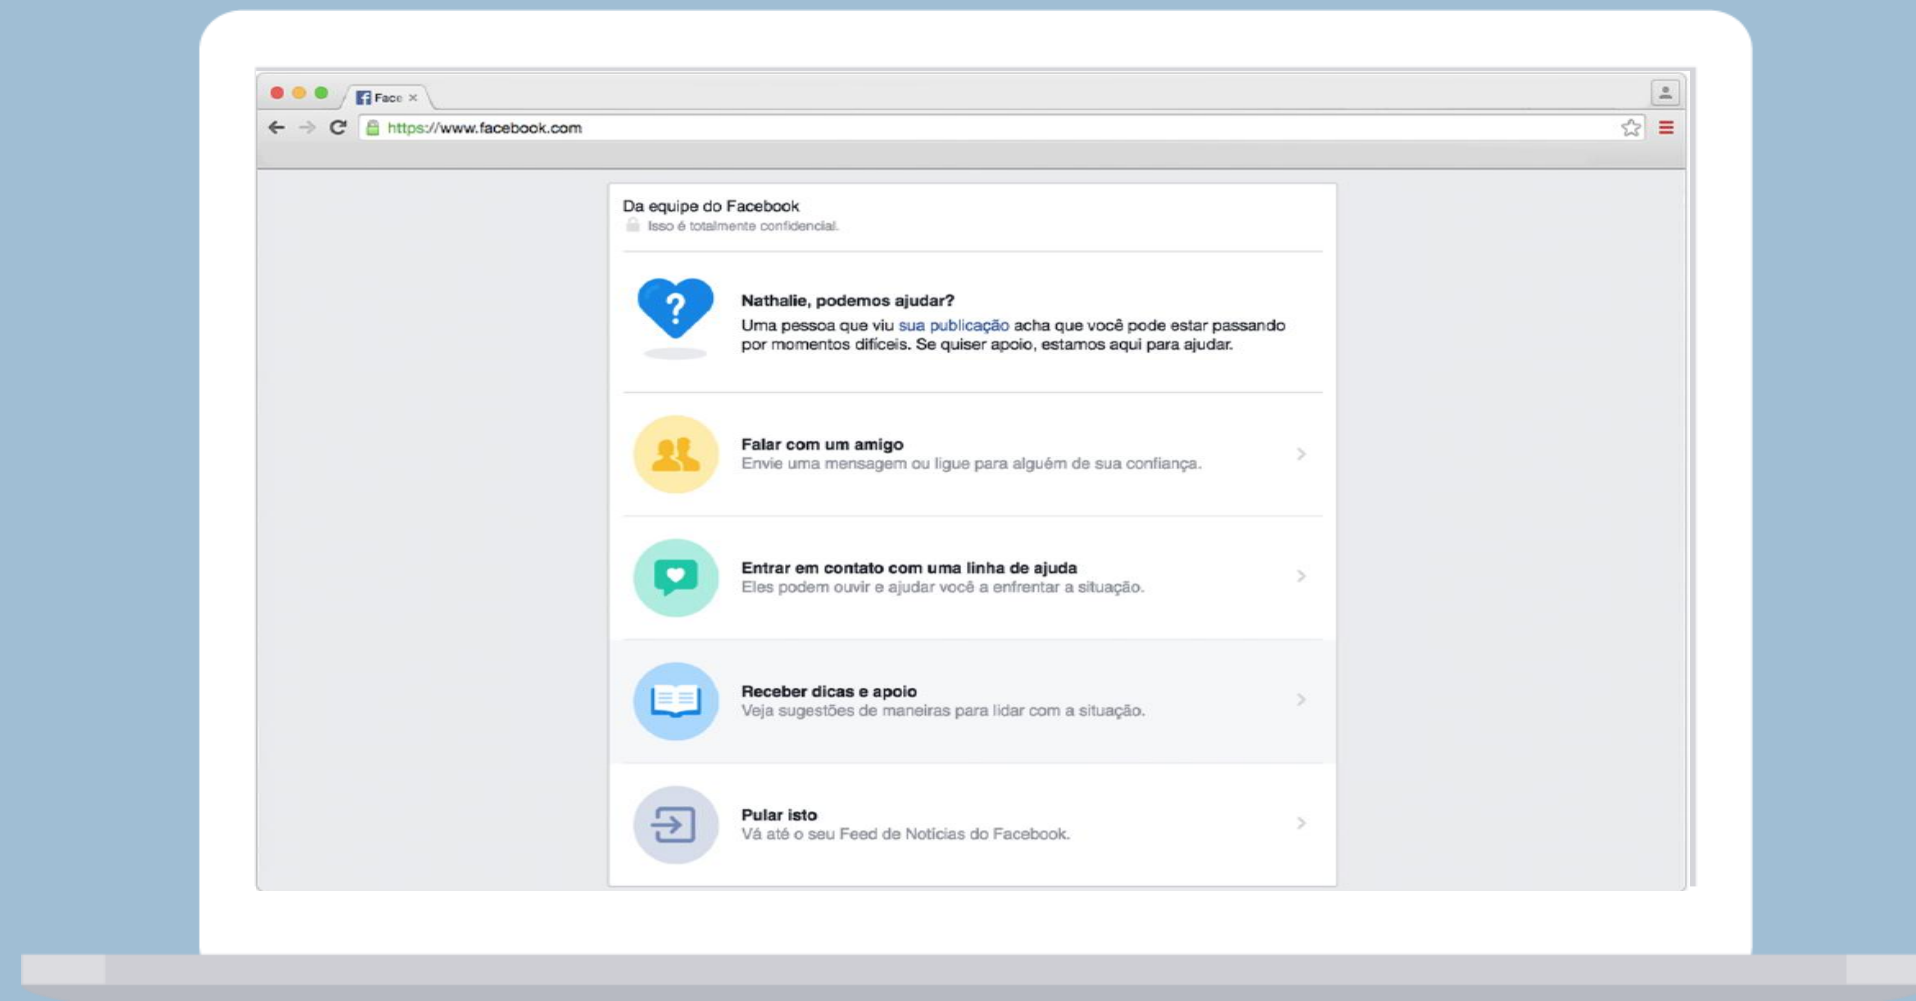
Face ×

https://www.facebook.com

Da equipe do Facebook
Isso é totalmente confidencial.

Nathalie, podemos ajudar?
Uma pessoa que viu sua publicação acha que você pode estar passando por momentos difíceis. Se quiser apoio, estamos aqui para ajudar.

Falar com um amigo
Envie uma mensagem ou ligue para alguém de sua confiança.

Entrar em contato com uma linha de ajuda
Eles podem ouvir e ajudar você a enfrentar a situação.

Receber dicas e apoio
Veja sugestões de maneiras para lidar com a situação.

Pular isto
Vá até o seu Feed de Notícias do Facebook.